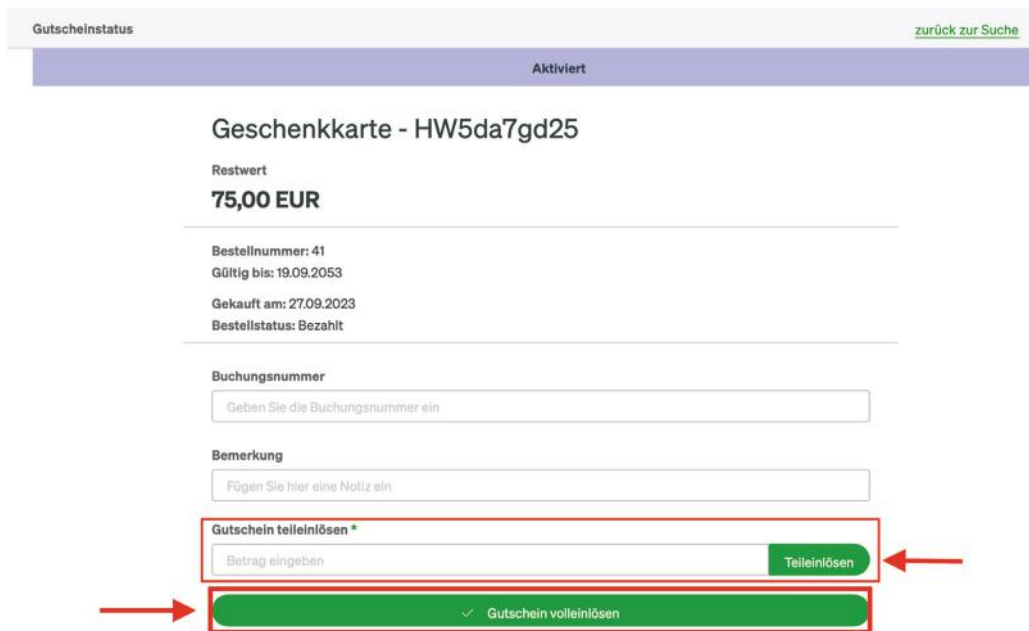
Gutscheinstatus

zurück zur Suche

Aktiviert

Geschenkkarte - HW5da7gd25

Restwert

75,00 EUR

Bestellnummer: 41
Gültig bis: 19.09.2053

Gekauft am: 27.09.2023
Bestellstatus: Bezahlt

Buchungsnummer

Geben Sie die Buchungsnummer ein

Bemerkung

Fügen Sie hier eine Notiz ein

Gutschein teileinlösen *

Betrag eingeben

Teileinlösen

✓ Gutschein volleinlösen